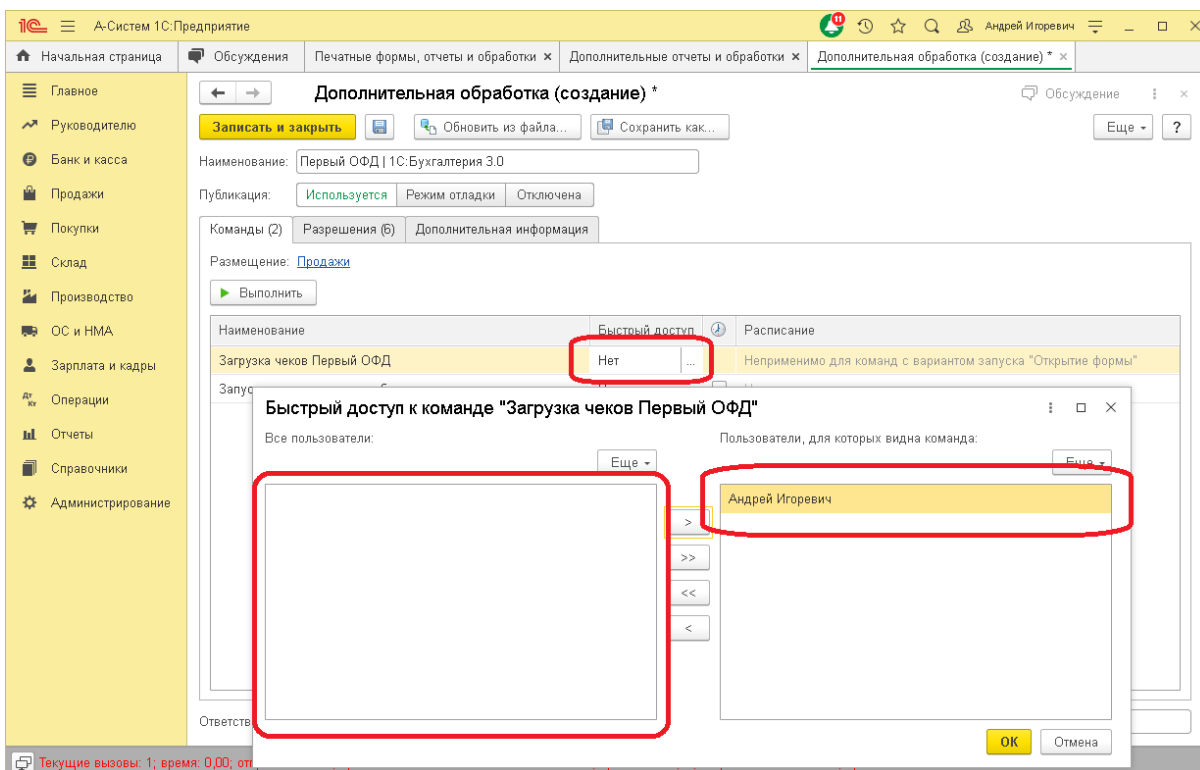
1С А-Систем 1С:Предприятие 11 Андрей Игоревич

Начальная страница | Обсуждения | Печатные формы, отчеты и обработки × | Дополнительные отчеты и обработки × | Дополнительная обработка (создание) * ×

Главное
Руководителю
Банк и касса
Продажи
Покупки
Склад
Производство
ОС и НМА
Зарплата и кадры
Операции
Отчеты
Справочники
Администрирование

Дополнительная обработка (создание) *
Обсуждение

Записать и закрыть | Обновить из файла... | Сохранить как... | Еще | ?

Наименование: Первый ОФД | 1С:Бухгалтерия 3.0

Публикация: Используется | Режим отладки | Отключена

Команды (2) | Разрешения (6) | Дополнительная информация

Размещение: Продажи

Выполнить

| Наименование | Быстрый доступ | | Расписание |
|---|---|---|---|
| Загрузка чеков Первый ОФД | Нет ... | | Неприменимо для команд с вариантом запуска "Открытие формы" |
| Запус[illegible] | | | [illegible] |

Быстрый доступ к команде "Загрузка чеков Первый ОФД"

Все пользователи:
Еще

Пользователи, для которых видна команда:
Еще

Андрей Игоревич

>
>>
<<
<

ОК | Отмена

Ответств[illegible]

Текущие вызовы: 1; время: 0,00; от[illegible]